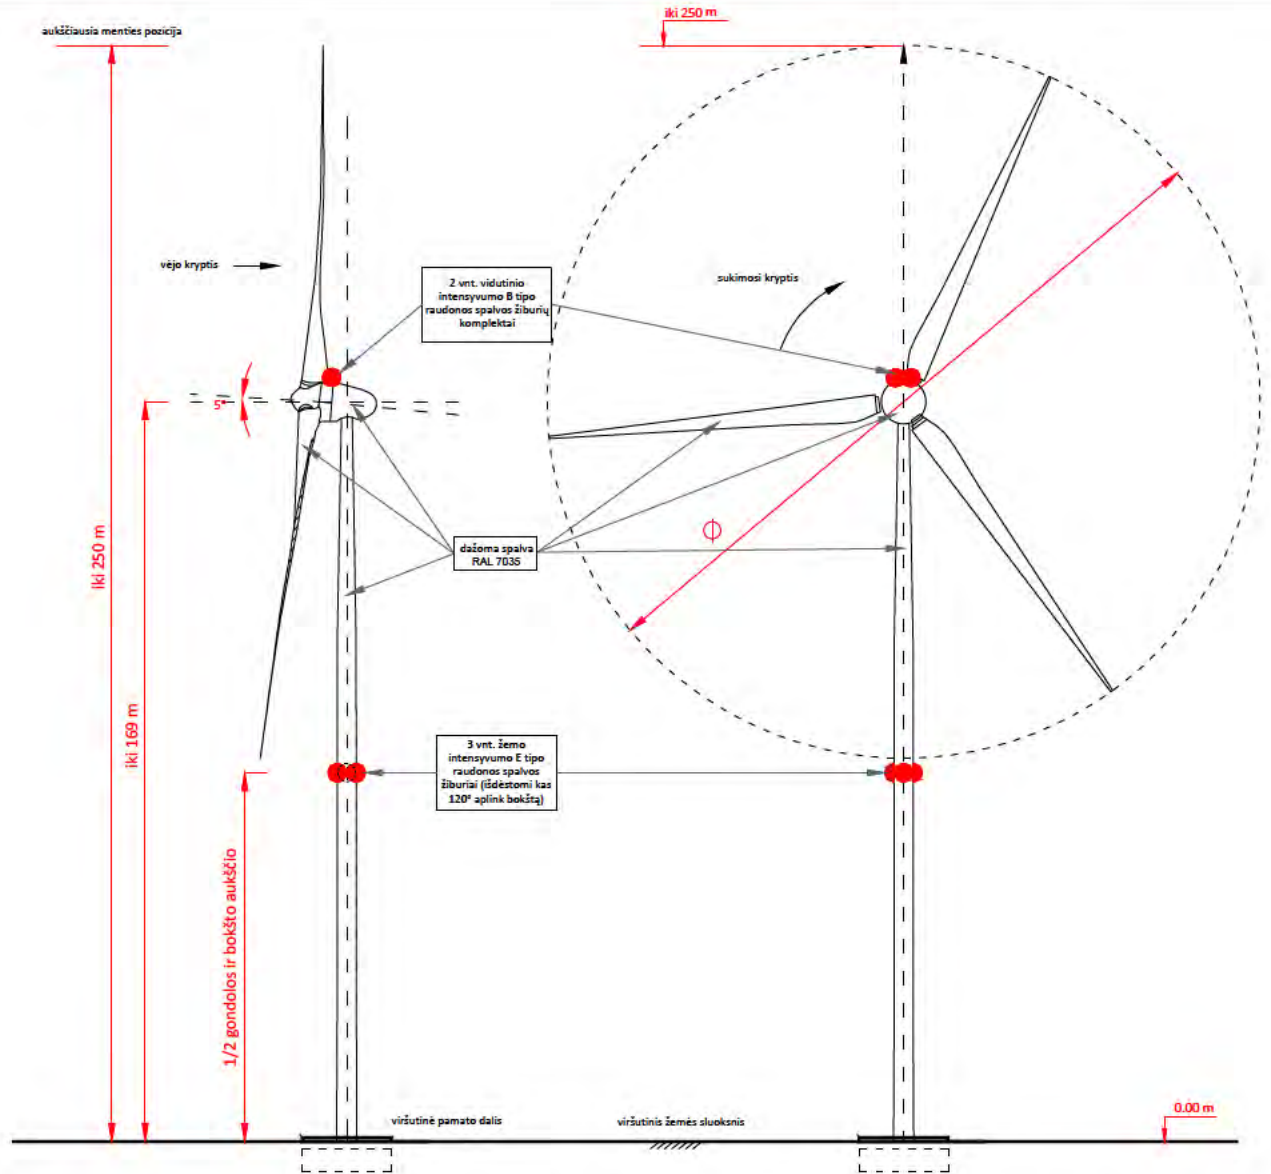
aukščiausia menties pozicija

iki 250 m

vėjo kryptis

2 vnt. vidutinio intensyvumo B tipo raudonos spalvos žiburių komplektai

sukimosi kryptis

5°

iki 250 m

iki 169 m

dažoma spalva RAL 7035

Φ

3 vnt. žemo intensyvumo E tipo raudonos spalvos žiburiai (išdėstomi kas 120° aplink bokštą)

1/2 gondolos ir bokšto aukščio

viršutinė pamato dalis

viršutinis žemės sluoksnis

0.00 m